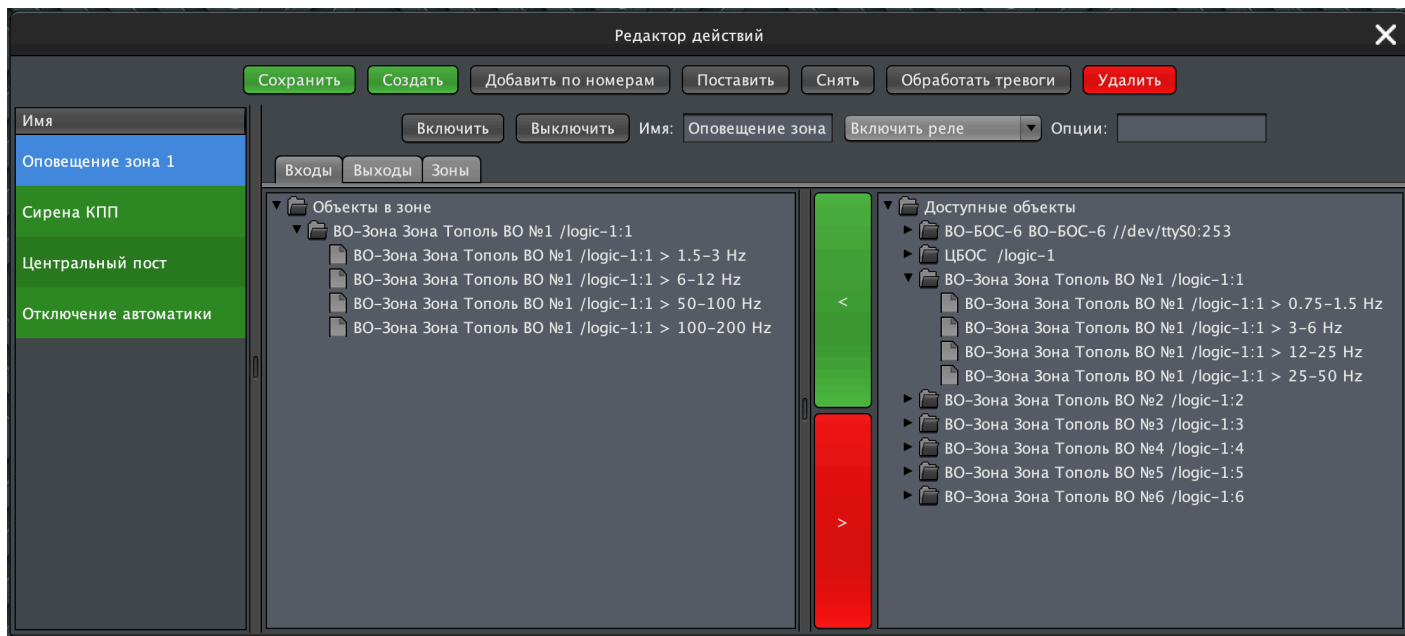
Редактор действий

Сохранить Создать Добавить по номерам Поставить Снять Обработать тревоги Удалить

Имя
Оповещение зона 1
Сирена КПП
Центральный пост
Отключение автоматики

Включить Выключить Имя: Оповещение зона Включить реле Опции:

Входы Выходы Зоны

Объекты в зоне
ВО-Зона Зона Тополь ВО №1 /logic-1:1
ВО-Зона Зона Тополь ВО №1 /logic-1:1 > 1.5-3 Hz
ВО-Зона Зона Тополь ВО №1 /logic-1:1 > 6-12 Hz
ВО-Зона Зона Тополь ВО №1 /logic-1:1 > 50-100 Hz
ВО-Зона Зона Тополь ВО №1 /logic-1:1 > 100-200 Hz

<

>

Доступные объекты
ВО-БОС-6 ВО-БОС-6 //dev/ttyS0:253
ЦБОС /logic-1
ВО-Зона Зона Тополь ВО №1 /logic-1:1
ВО-Зона Зона Тополь ВО №1 /logic-1:1 > 0.75-1.5 Hz
ВО-Зона Зона Тополь ВО №1 /logic-1:1 > 3-6 Hz
ВО-Зона Зона Тополь ВО №1 /logic-1:1 > 12-25 Hz
ВО-Зона Зона Тополь ВО №1 /logic-1:1 > 25-50 Hz
ВО-Зона Зона Тополь ВО №2 /logic-1:2
ВО-Зона Зона Тополь ВО №3 /logic-1:3
ВО-Зона Зона Тополь ВО №4 /logic-1:4
ВО-Зона Зона Тополь ВО №5 /logic-1:5
ВО-Зона Зона Тополь ВО №6 /logic-1:6